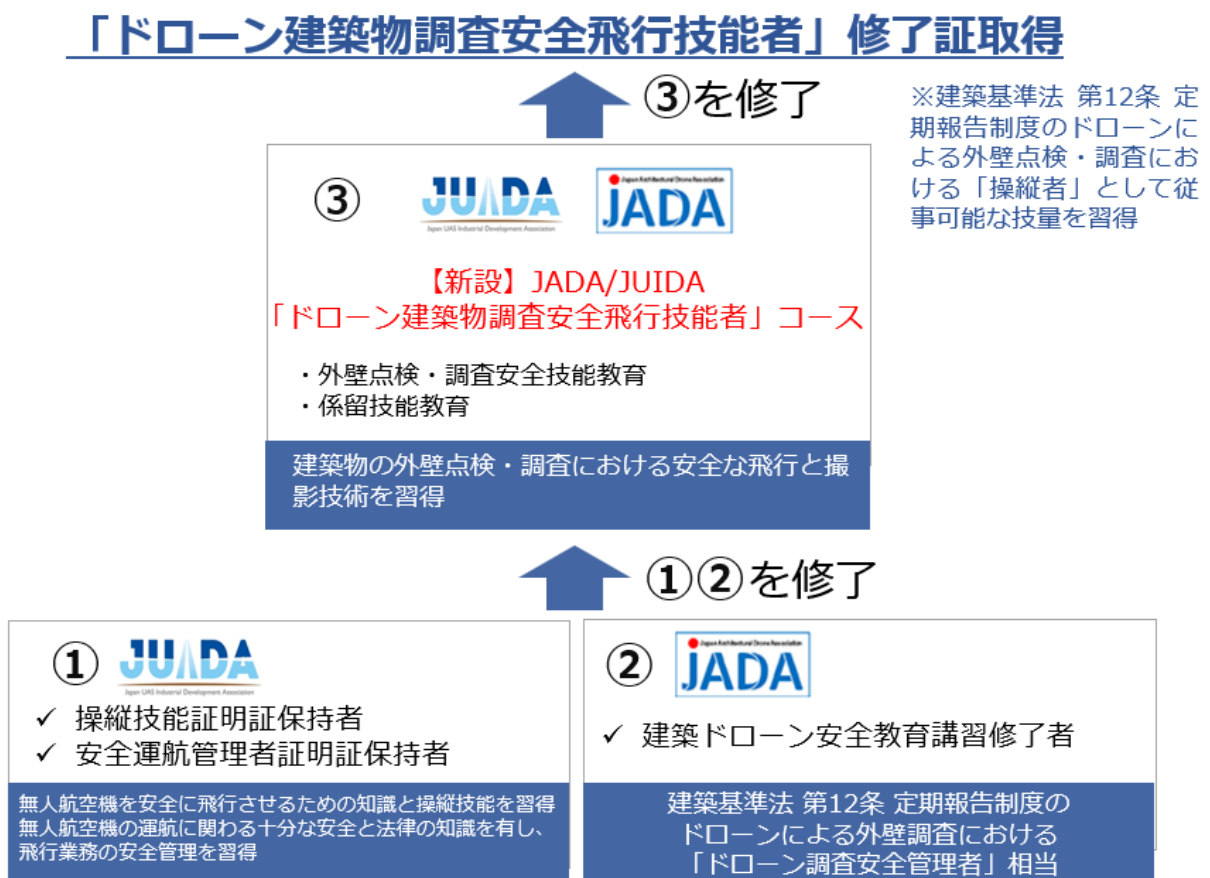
「ドローン建築物調査安全飛行技能者」修了証取得

③を修了

※建築基準法 第12条 定期報告制度のドローンによる外壁点検・調査における「操縦者」として従事可能な技量を習得

③ JUIDA Japan UAS Industrial Development Association Japan Architectural Drone Association JADA

【新設】JADA/JUIDA
「ドローン建築物調査安全飛行技能者」コース

・外壁点検・調査安全技能教育
・係留技能教育

建築物の外壁点検・調査における安全な飛行と撮影技術を習得

①②を修了

① JUIDA Japan UAS Industrial Development Association

✓ 操縦技能証明証保持者
✓ 安全運航管理者証明証保持者

無人航空機を安全に飛行させるための知識と操縦技能を習得
無人航空機の運航に関わる十分な安全と法律の知識を有し、飛行業務の安全管理を習得

② Japan Architectural Drone Association JADA

✓ 建築ドローン安全教育講習修了者

建築基準法 第12条 定期報告制度の
ドローンによる外壁調査における
「ドローン調査安全管理者」相当